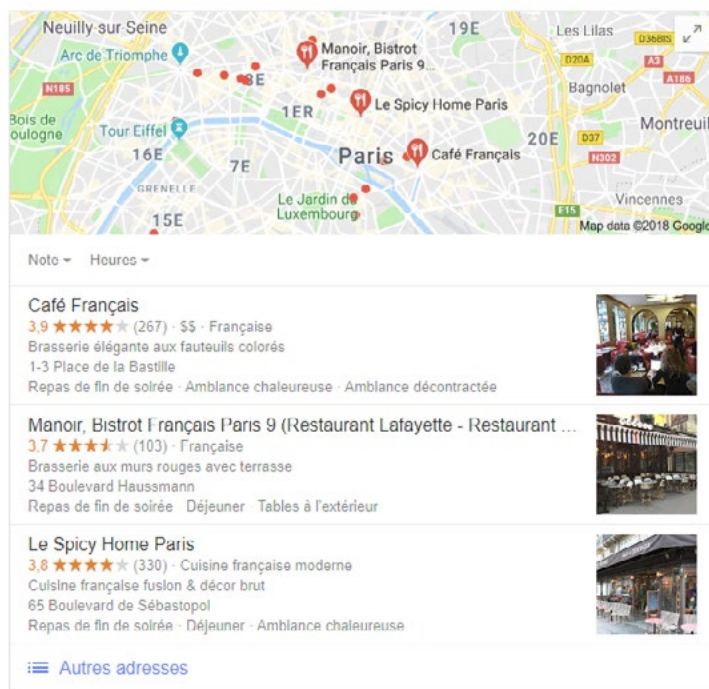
Neuilly-sur-Seine
19E
Les Lilas
D368S
Arc de Triomphe
Manoir, Bistrot Français Paris 9...
D20A
A3
N185
8E
A186
Bagnolet
1ER
Le Spicy Home Paris
Bois de Boulogne
Tour Eiffel
Montreuil
20E
D37
16E
Paris
Café Français
7E
N302
GRENELLE
Le Jardin du Luxembourg
Vincennes
15E
E15
Map data ©2018 Google

Note
Heures

Café Français
3,9 ★★★★★ (267) · $$ · Française
Brasserie élégante aux fauteuils colorés
1-3 Place de la Bastille
Repas de fin de soirée · Ambiance chaleureuse · Ambiance décontractée

Manoir, Bistrot Français Paris 9 (Restaurant Lafayette - Restaurant ...
3,7 ★★★★★ (103) · Française
Brasserie aux murs rouges avec terrasse
34 Boulevard Haussmann
Repas de fin de soirée · Déjeuner · Tables à l'extérieur

Le Spicy Home Paris
3,8 ★★★★★ (330) · Cuisine française moderne
Cuisine française fusion & décor brut
65 Boulevard de Sébastopol
Repas de fin de soirée · Déjeuner · Ambiance chaleureuse

Autres adresses